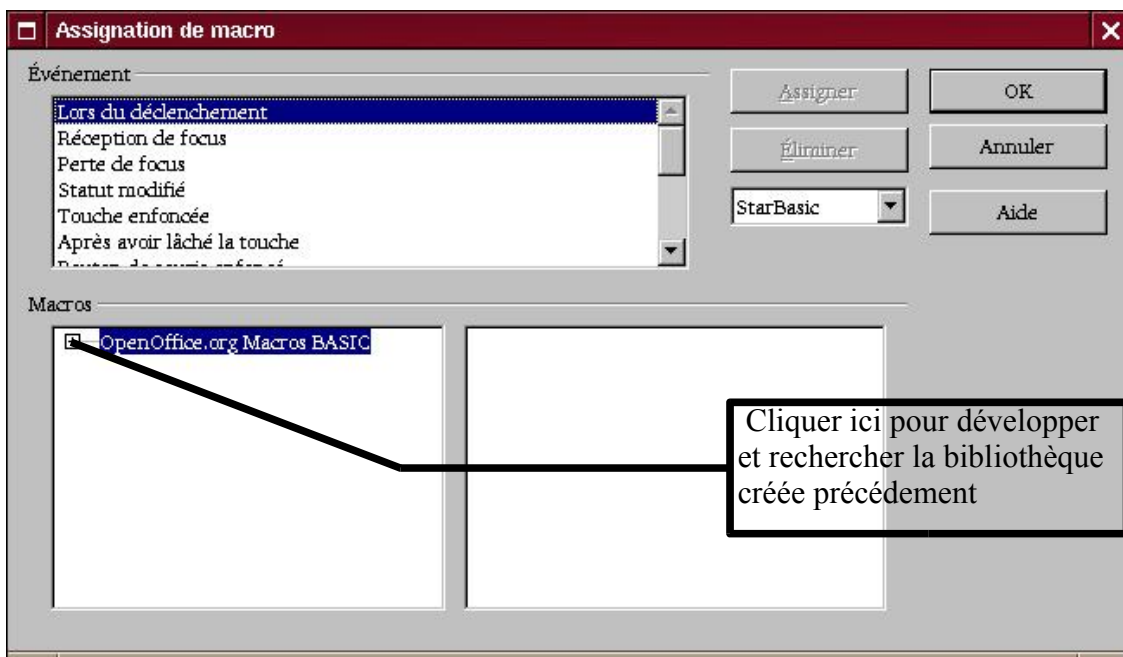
Assignation de macro

Événement

Lors du déclenchement
Réception de focus
Perte de focus
Statut modifié
Touche enfoncée
Après avoir lâché la touche
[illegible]

Assigner

Éliminer

StarBasic

OK

Annuler

Aide

Macros

OpenOffice.org Macros BASIC

Cliquer ici pour développer et rechercher la bibliothèque créée précédement